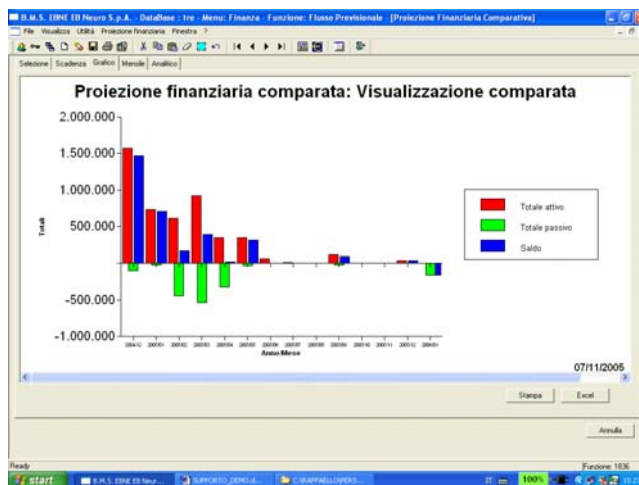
B.M.S. EBNE EB Neuro S.p.A. - DataBase : tre - Menu: Finanza - Funzione: Flusso Previsionale - [Proiezione Finanziaria Comparativa]

File Visualizza Utilità Proiezione finanziaria Finestra ?

Selezione Scadenza Grafico Mensile Analitico

Proiezione finanziaria comparata: Visualizzazione comparata

2.000.000
1.500.000
1.000.000
500.000
-500.000
-1.000.000

Totali

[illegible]

Anno Mese

Totale attivo
Totale passivo
Saldo

07/11/2005

Stampa Excel

Annulla

Ready

Funzione: 1836

start B.M.S. EBNE EB Neur... SUPPORTO_DEMO.d... C:\RAFFAELLO\PERS... IT 100%